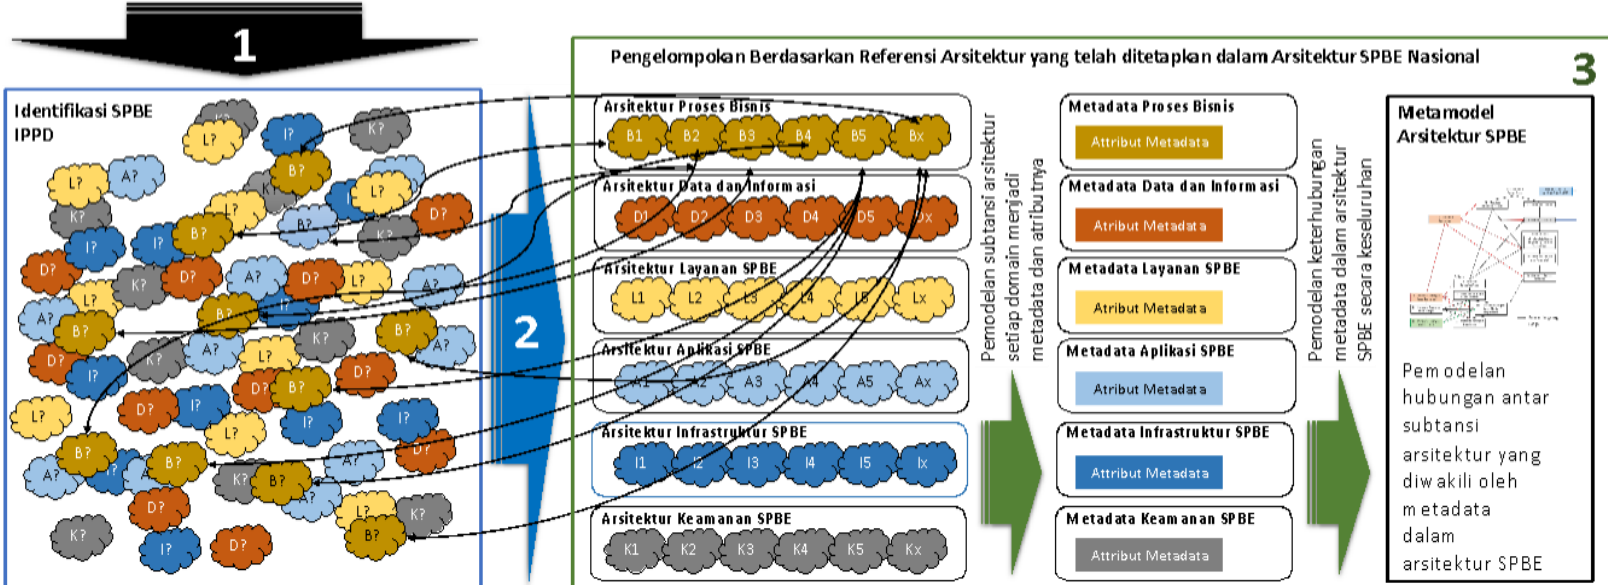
1

Identifikasi SPBE IPPD

L? K? I? K? L? A? B? L? K? I? B? B? D? L? I? B? K? D? D? K? D? A? D? L? A? L? B? A? I? B? K? B? D? A? L? K? A? I? D? B? D? L? D? I? I? D? I? L? I? L? D? B? A? A? K? B? D? L? K? K? I? D?

2

Pengelompokan Berdasarkan Referensi Arsitektur yang telah ditetapkan dalam Arsitektur SPBE Nasional

3

Arsitektur Proses Bisnis
B1 B2 B3 B4 B5 Bx

Arsitektur Data dan Informasi
D1 D2 D3 D4 D5 Dx

Arsitektur Layanan SPBE
L1 L2 L3 L4 L5 Lx

Arsitektur Aplikasi SPBE
A1 A2 A3 A4 A5 Ax

Arsitektur Infrastruktur SPBE
I1 I2 I3 I4 I5 Ix

Arsitektur Keamanan SPBE
K1 K2 K3 K4 K5 Kx

Pemodelan subtansi arsitektur setiap domain menjadi metadata dan atributnya

Metadata Proses Bisnis
Attribut Metadata

Metadata Data dan Informasi
Atribut Metadata

Metadata Layanan SPBE
Atribut Metadata

Metadata Aplikasi SPBE
Atribut Metadata

Metadata Infrastruktur SPBE
Attribut Metadata

Metadata Keamanan SPBE
Attribut Metadata

Pemodelan keterhubungan metadata dalam arsitektur SPBE secara keseluruhan

Metamodel Arsitektur SPBE

Pemodelan hubungan antar subtansi arsitektur yang diwakili oleh metadata dalam arsitektur SPBE